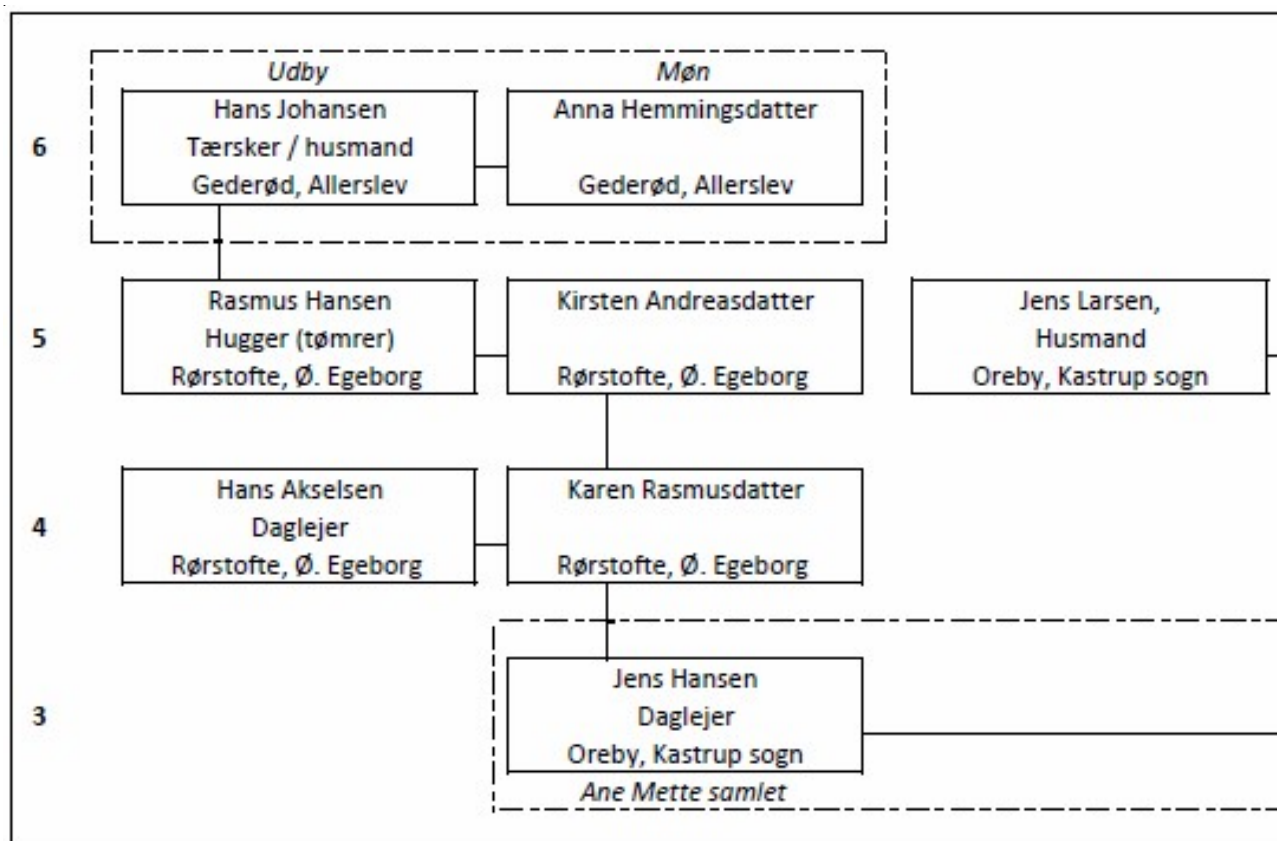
6

Udby

Hans Johansen
Tærsker / husmand
Gederød, Allerslev

Møn

Anna Hemmingsdatter

Gederød, Allerslev

5

Rasmus Hansen
Hugger (tømrer)
Rørstofte, Ø. Egeborg

Kirsten Andreasdatter

Rørstofte, Ø. Egeborg

Jens Larsen,
Husmand
Oreby, Kastrup sogn

4

Hans Akselsen
Daglejer
Rørstofte, Ø. Egeborg

Karen Rasmusdatter

Rørstofte, Ø. Egeborg

3

Jens Hansen
Daglejer
Oreby, Kastrup sogn

Ane Mette samlet